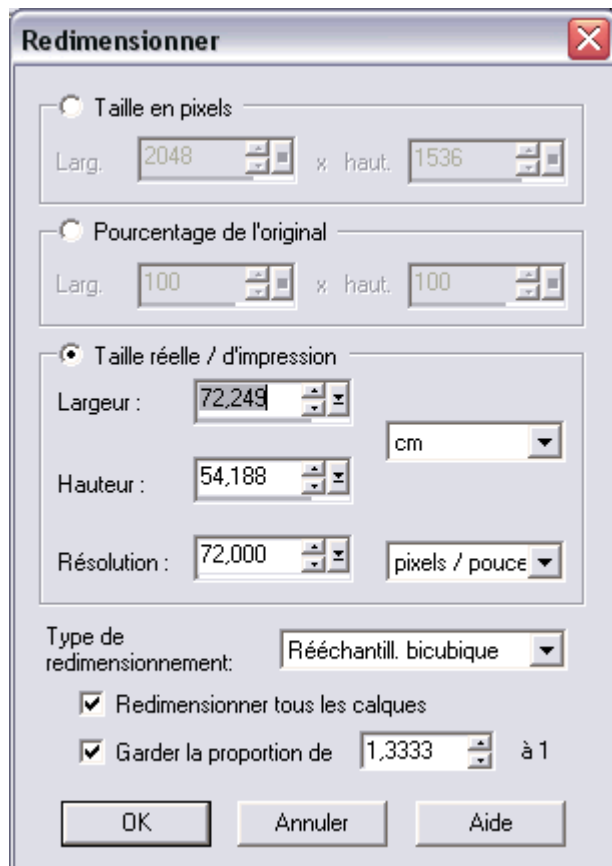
Redimensionner

Taille en pixels

Larg. 2048 x haut. 1536

Pourcentage de l'original

Larg. 100 x haut. 100

Taille réelle / d'impression

Largeur : 72,249

cm

Hauteur : 54,188

Résolution : 72,000

pixels / pouce

Type de redimensionnement: Rééchantill. bicubique

Redimensionner tous les calques

Garder la proportion de 1,3333 à 1

OK Annuler Aide